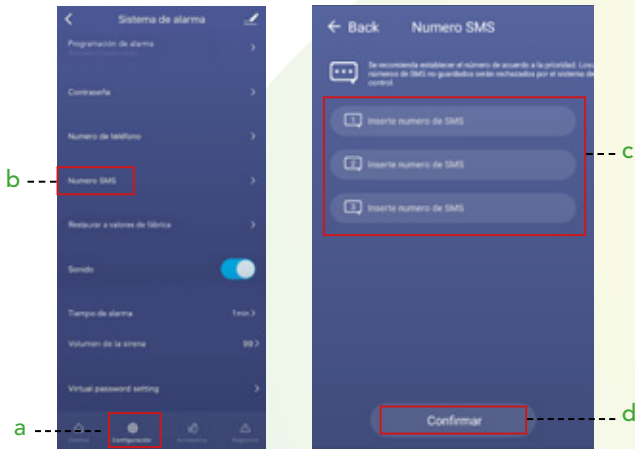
Sistema de alarma

Programación de alarma

Contraseña

Numero de teléfono

b

Numero SMS

Restaurar a valores de fábrica

Sonido

Tiempo de alarma 1min

Volumen de la sirena 99

Virtual password setting

a

Control Configuración Accesorios Registros

← Back Numero SMS

Se recomienda establecer el número de acuerdo a la prioridad. Los números de SMS no guardados serán rechazados por el sistema de control.

1 Inserte numero de SMS

2 Inserte numero de SMS

3 Inserte numero de SMS

c

Confirmar

d